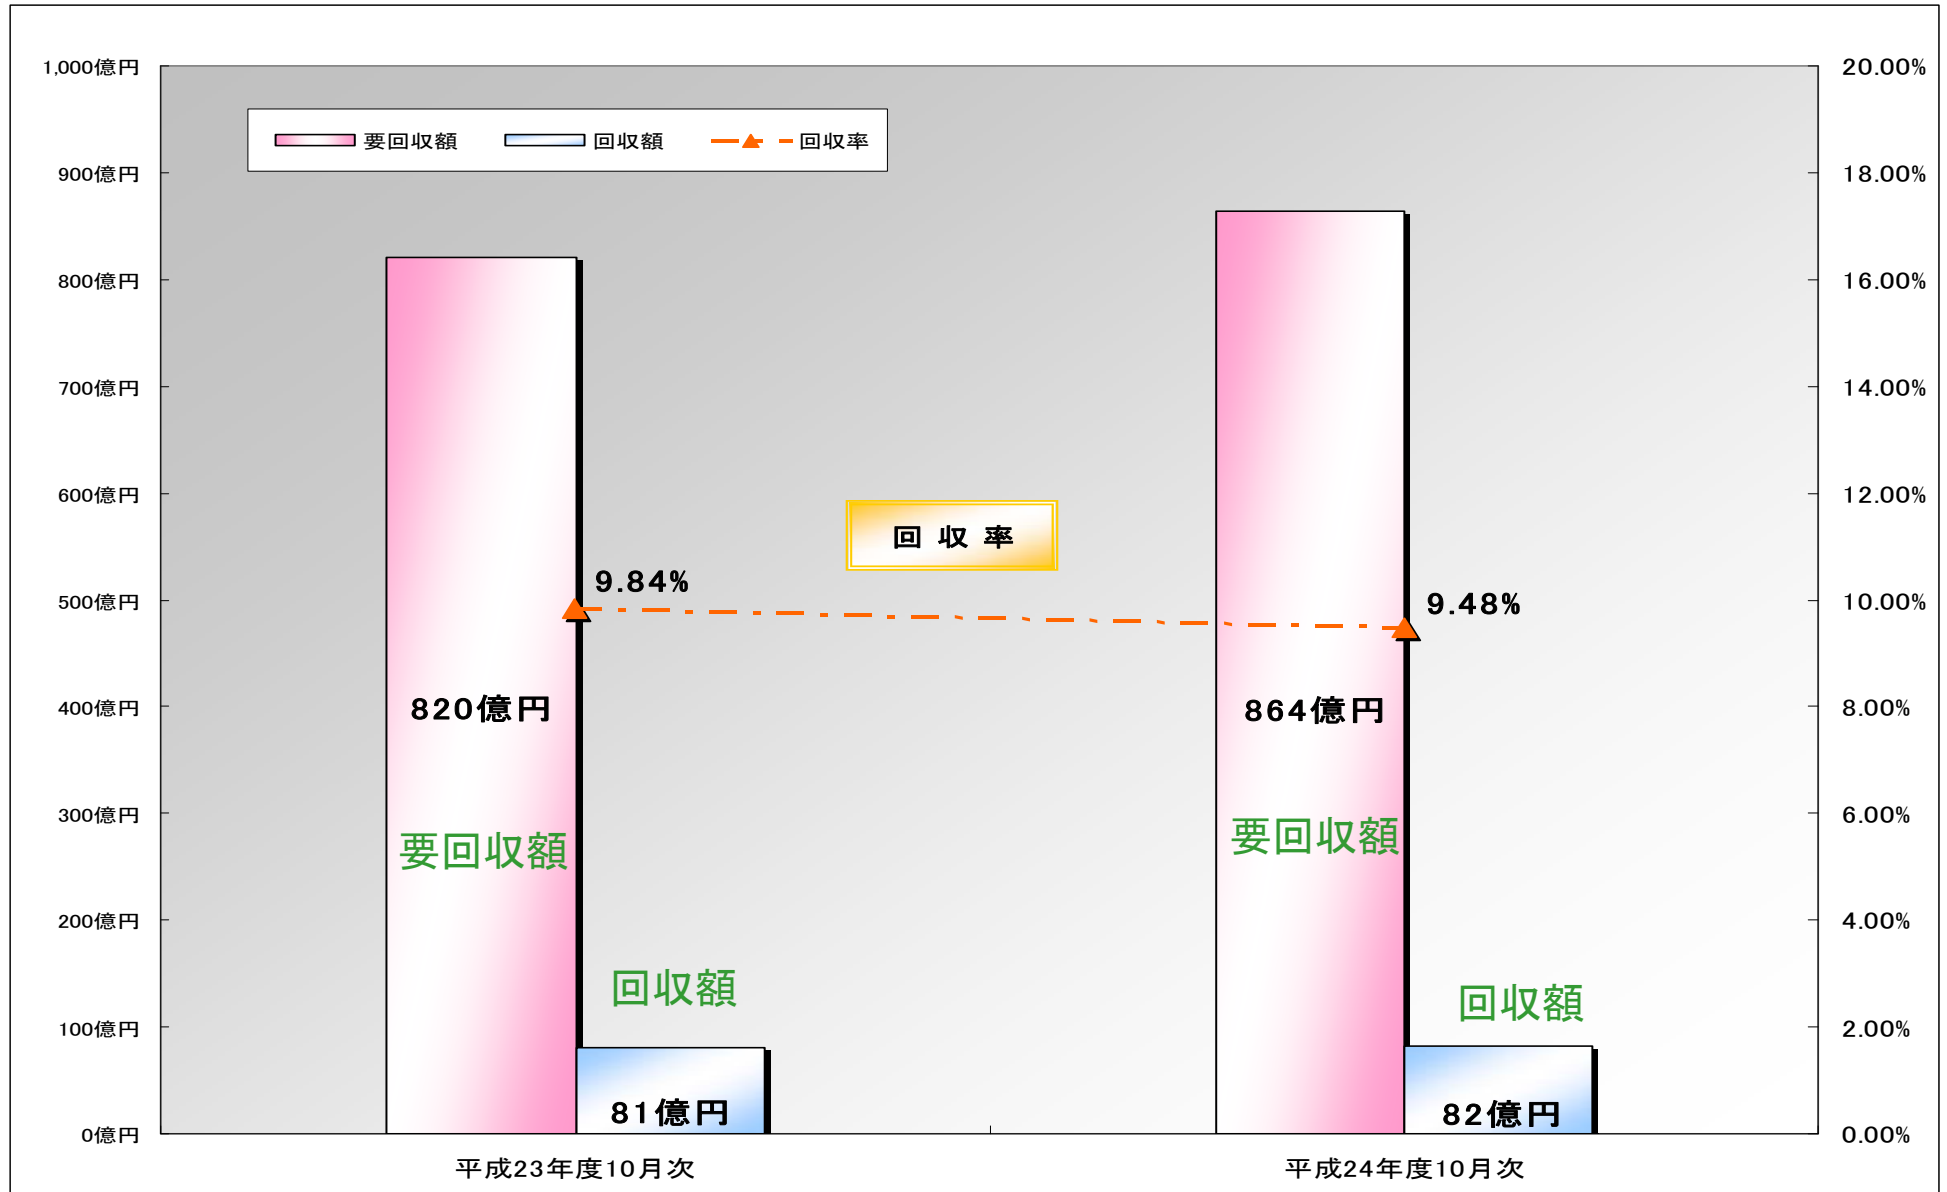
1,000億円
900億円
800億円
700億円
600億円
500億円
400億円
300億円
200億円
100億円
0億円

20.00%
18.00%
16.00%
14.00%
12.00%
10.00%
8.00%
6.00%
4.00%
2.00%
0.00%

要回収額 回収額 回収率

回 収 率

9.84%
9.48%

820億円
要回収額
回収額
81億円

864億円
要回収額
回収額
82億円

平成23年度10月次
平成24年度10月次